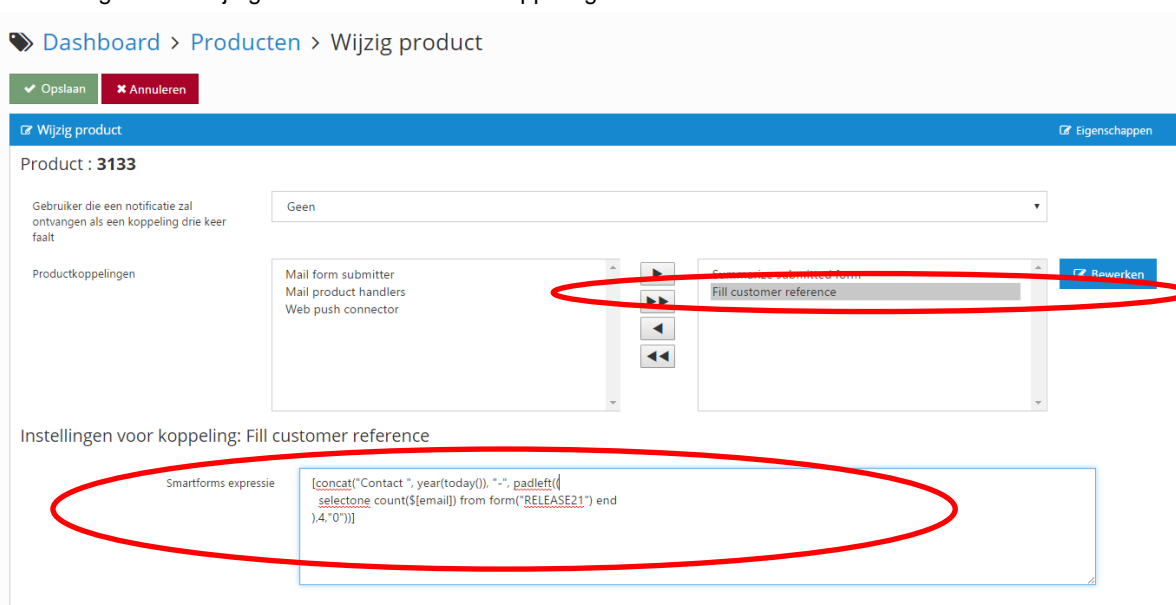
Dashboard > Producten > Wijzig product

Opslaan
Annuleren

Wijzig product
Eigenschappen

Product : 3133

Gebruiker die een notificatie zal ontvangen als een koppeling drie keer faalt
Geen

Productkoppelingen
Mail form submitter
Mail product handlers
Web push connector

Summarize submitted form
Fill customer reference

Bewerken

Instellingen voor koppeling: Fill customer reference

Smartforms expressie
[concat("Contact ", year(today()), "-", padleft((
selectone count($[email]) from form("RELEASE21") end
),4,"0"))]